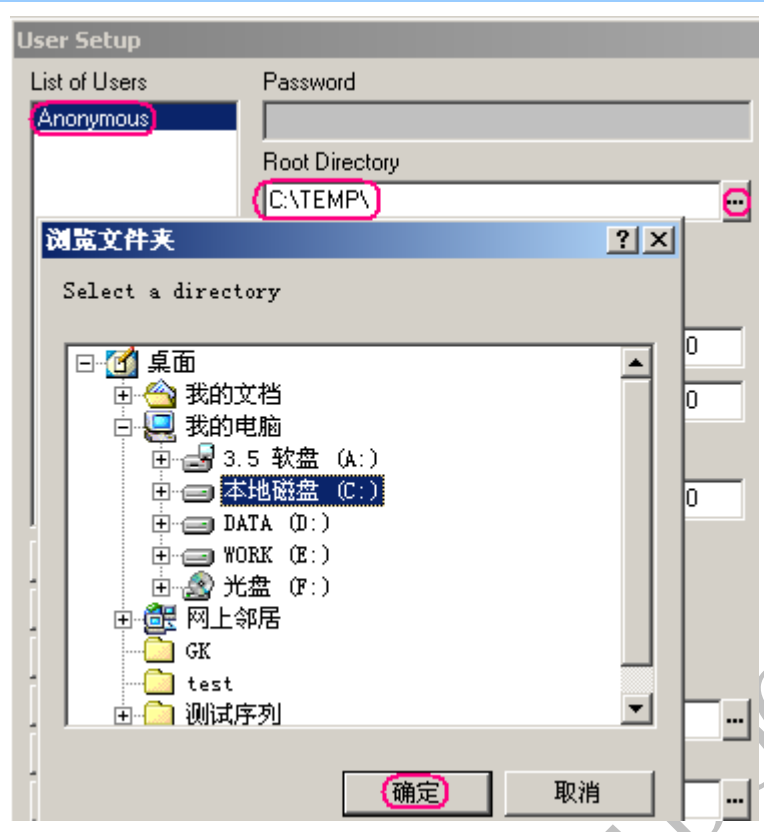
User Setup
List of Users
Anonymous
Password
Root Directory
C:\TEMP\
...
浏览文件夹
?
X
Select a directory
桌面
我的文档
我的电脑
3.5 软盘 (A:)
本地磁盘 (C:)
DATA (D:)
WORK (E:)
光盘 (F:)
网上邻居
GK
test
测试序列
0
0
0
...
确定
取消
...